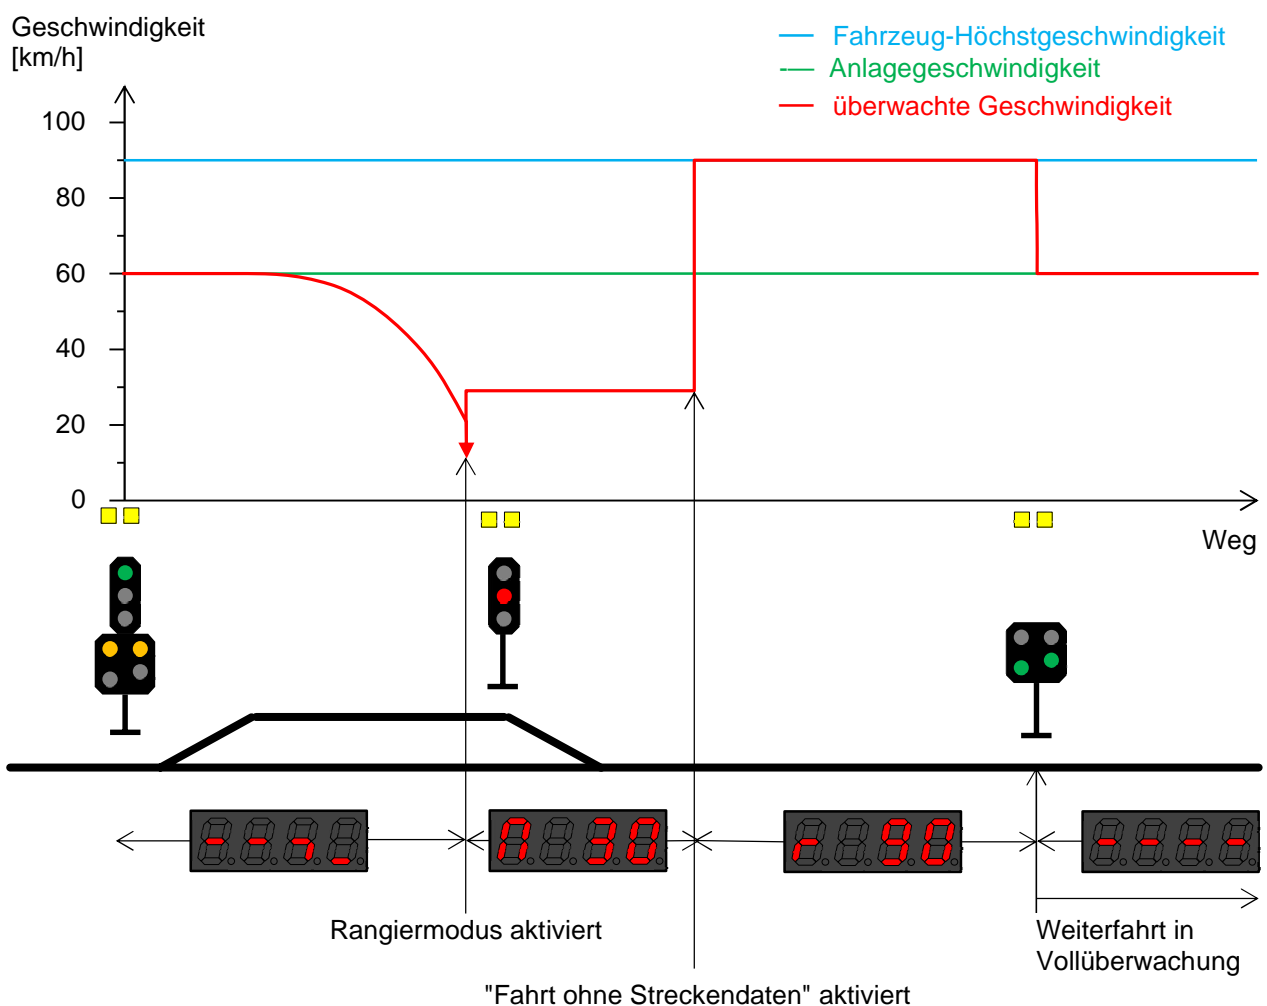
Geschwindigkeit
[km/h]

Fahrzeug-Höchstgeschwindigkeit
Anlagegeschwindigkeit
überwachte Geschwindigkeit

100
80
60
40
20
0

Weg

-.-.-.-

A 30

r 90

-.-.-.-

Rangiermodus aktiviert

Weiterfahrt in Vollüberwachung

"Fahrt ohne Streckendaten" aktiviert